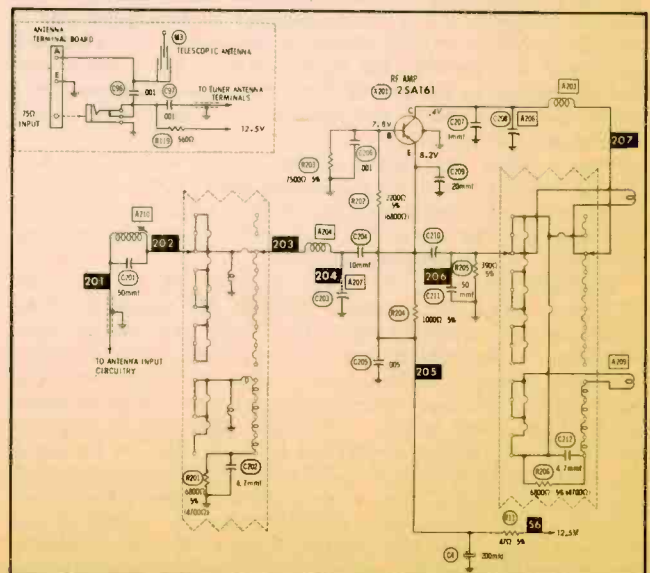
ANTENNA TERMINAL BOARD

A

E

M3

TELESCOPIC ANTENNA

C96

.001

C97

TO TUNER ANTENNA TERMINALS

.001

75Ω INPUT

R119

560Ω

12.5V

RF AMP

X201

2SA161

7.8V

.4V

C207

3mmf

C208

A206

A203

B

E

8.2V

C209

20mmf

207

R203

7500Ω 5%

C206

.001

R202

2200Ω 5% (6800Ω)

A210

202

203

A204

C204

10mmf

C210

201

C201

50mmf

204

A207

C203

206

R205

390Ω 5%

50 mmf

C211

R204

1000Ω 5%

TO ANTENNA INPUT CIRCUITRY

C205

.005

205

A209

C217

R201

6800Ω 5% (4700Ω)

C202

6.7mmf

R206

6800Ω 5% (4700Ω)

6.7mmf

R11

47Ω 5%

56

12.5V

C4

200mmf